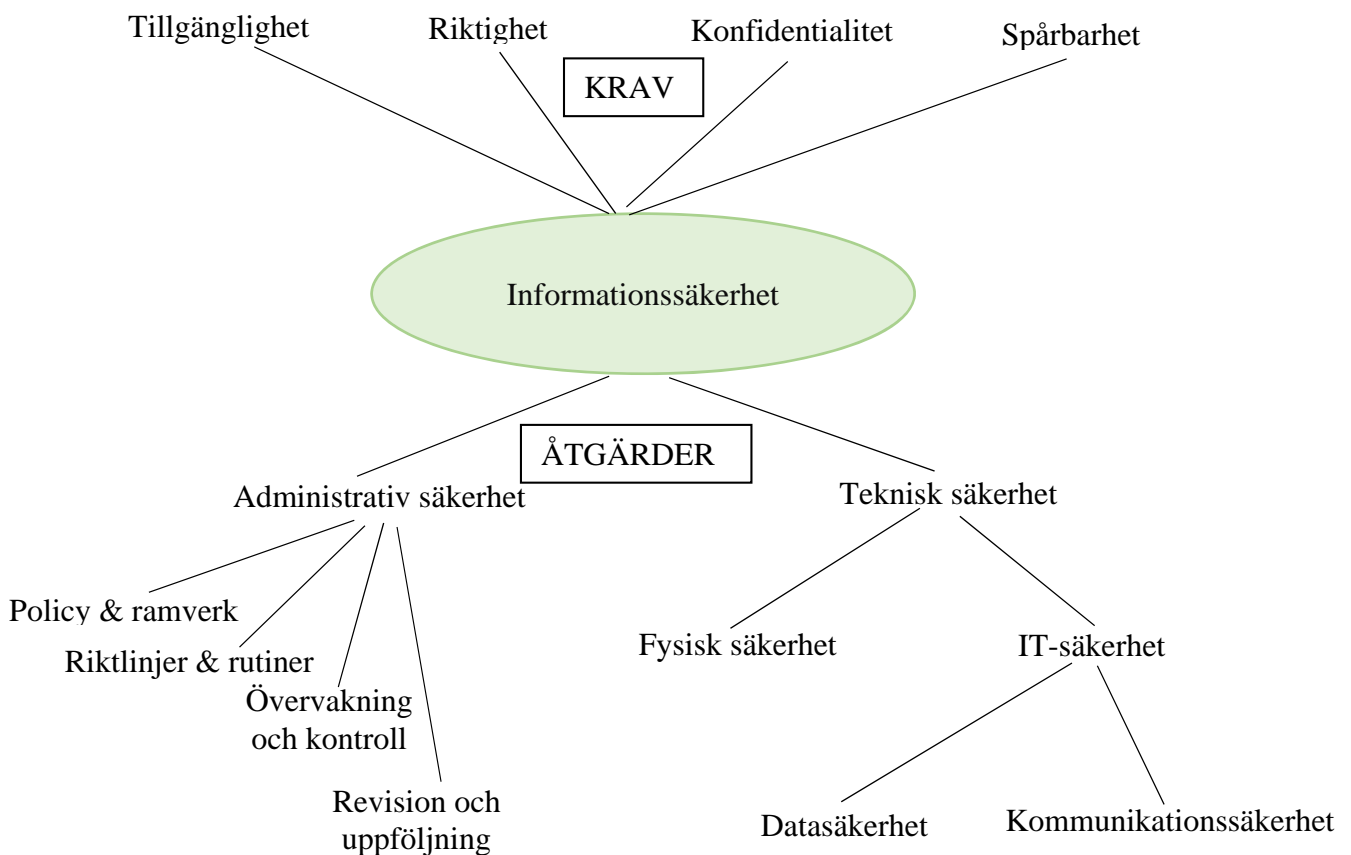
Tillgänglighet

Riktighet

Konfidentialitet

Spårbarhet

KRAV

Informationssäkerhet

ÅTGÄRDER

Administrativ säkerhet

Teknisk säkerhet

Policy & ramverk

Riktlinjer & rutiner

Övervakning och kontroll

Revision och uppföljning

Fysisk säkerhet

IT-säkerhet

Datasäkerhet

Kommunikationssäkerhet